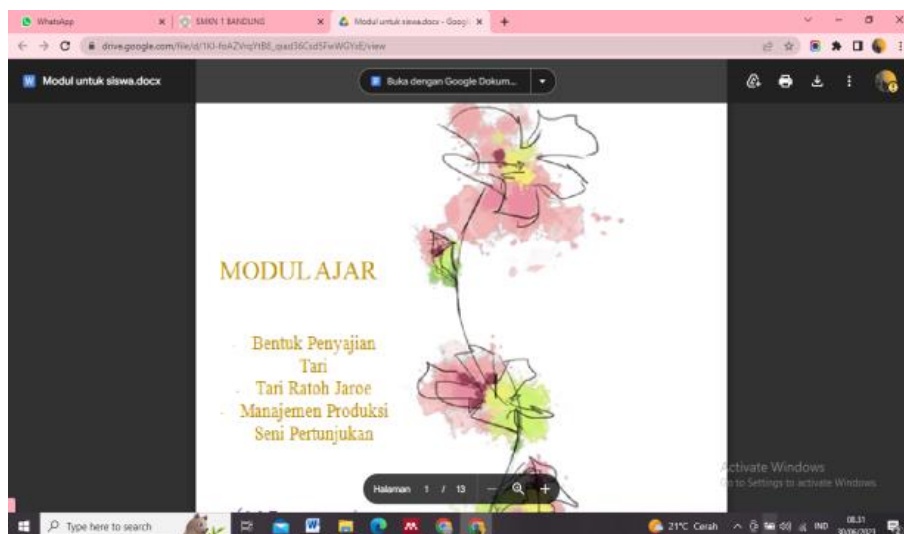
WhatsApp
SMKN 1 BANDUNG
Modul untuk siswa.docx - Googl
drive.google.com/file/d/1KI-foAZVrqYtB8_qxd36Csd5FwWGYsE/view

Modul untuk siswa.docx
Buka dengan Google Dokum...

MODUL AJAR

Bentuk Penyajian
Tari
Tari Ratoh Jaroe
Manajemen Produksi
Seni Pertunjukan

Halaman 1 / 13

Activate Windows
Go to Settings to activate Windows.

Type here to search
21°C Cerah
IND
08.31
30/06/2023